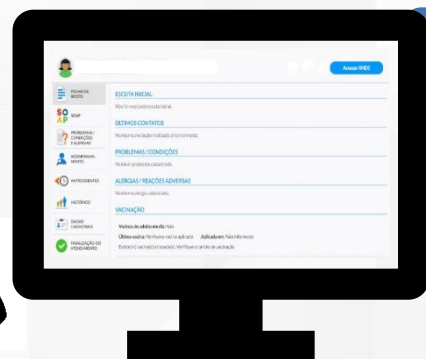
Acessar RNDS

FOLHA DE ROSTO

SOAP

PROBLEMAS / CONDIÇÕES / ALERGIAS

ACOMPANHAMENTO

ANTECEDENTES

HISTÓRICO

DADOS CADASTRAIS

FINALIZAÇÃO DO ATENDIMENTO

ESCUTA INICIAL

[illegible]

ÚLTIMOS CONTATOS

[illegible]

PROBLEMAS / CONDIÇÕES

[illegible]

ALERGIAS / REAÇÕES ADVERSAS

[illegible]

VACINAÇÃO

Vacinas de atraso em dia: Não

Última vacina: Nenhuma vacina aplicada    Aplicada em: Não informado

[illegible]